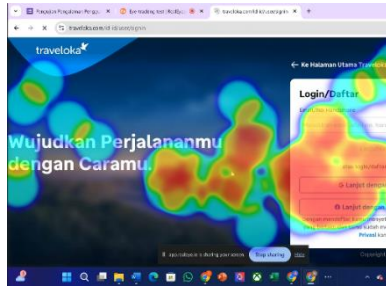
Panduan Pengajuan Pengu... × Eye tracking test (RealEye × traveloka.com/id-id/login × +

traveloka.com/id-id/account/login

traveloka

← Ke Halaman Utama Traveloka

Login/Daftar

Email atau Nomor Ponsel

Wujudkan Perjalananmu dengan Caramu.

Lanjut dengan

Lanjut dengan

Privasi kami

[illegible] is sharing your screen. Stop sharing Hide

Copyright